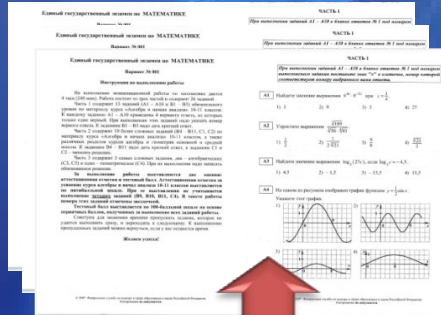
Единый государственный экзамен по МАТЕМАТИКЕ

Единый государственный экзамен по МАТЕМАТИКЕ

Вариант № 801

Единый государственный экзамен по МАТЕМАТИКЕ

Вариант № 801

Инструкция по выполнению работы

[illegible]

Желаем успеха!

ЧАСТЬ 1

При выполнении заданий А1 – А10 в бланке ответов № 1 под номером

ЧАСТЬ 1

При выполнении заданий А1 – А10 в бланке ответов № 1 под номером

ЧАСТЬ 1

При выполнении заданий А1 – А10 в бланке ответов № 1 под номером выполняемого вами задания поставьте знак "×" в клеточке, номер которой соответствует номеру выбранного вами ответа.

А1 Найдите значение выражения

1) 3 2) 9 3) $\frac{1}{3}$ 4) 27

А2 Упростите выражение

1) 2) 3) 4)

А3 Найдите значение выражения $\log_2(2^5 c)$, если $\log_2 c = 4,5$.

1) 4,5 2) -3,5 3) 1,5 4) 9,5

А4 На одном из рисунков изображен график функции $y = \frac{1}{x}\sin x$.

Укажите этот график.

1) 2)

3) 4)